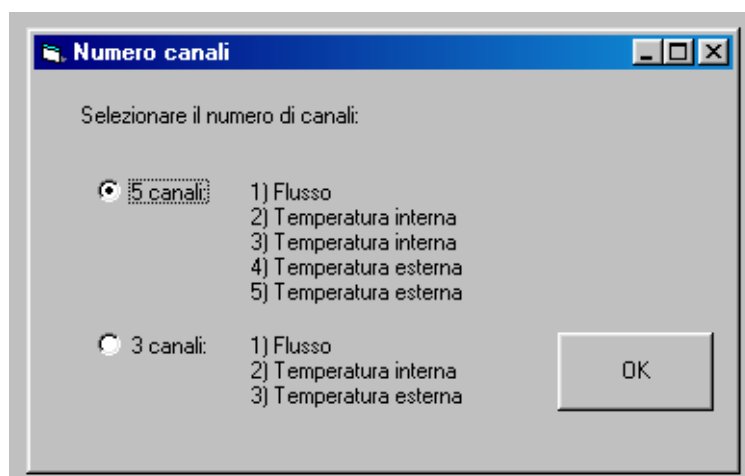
Numero canali

Selezionare il numero di canali:

5 canali:
1) Flusso
2) Temperatura interna
3) Temperatura interna
4) Temperatura esterna
5) Temperatura esterna

3 canali:
1) Flusso
2) Temperatura interna
3) Temperatura esterna

OK